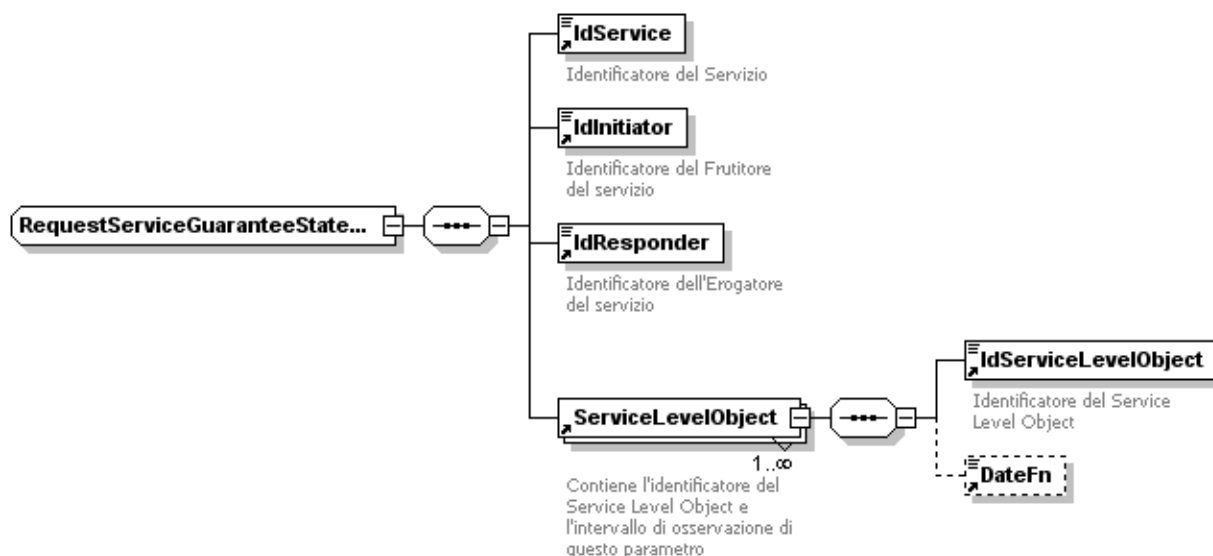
RequestServiceGuaranteeState...

IdService
Identificatore del Servizio

IdInitiator
Identificatore del Frutitore del servizio

IdResponder
Identificatore dell'Erogatore del servizio

ServiceLevelObject
$1..\infty$
Contiene l'identificatore del Service Level Object e l'intervallo di osservazione di questo parametro

IdServiceLevelObject
Identificatore del Service Level Object

DateFn